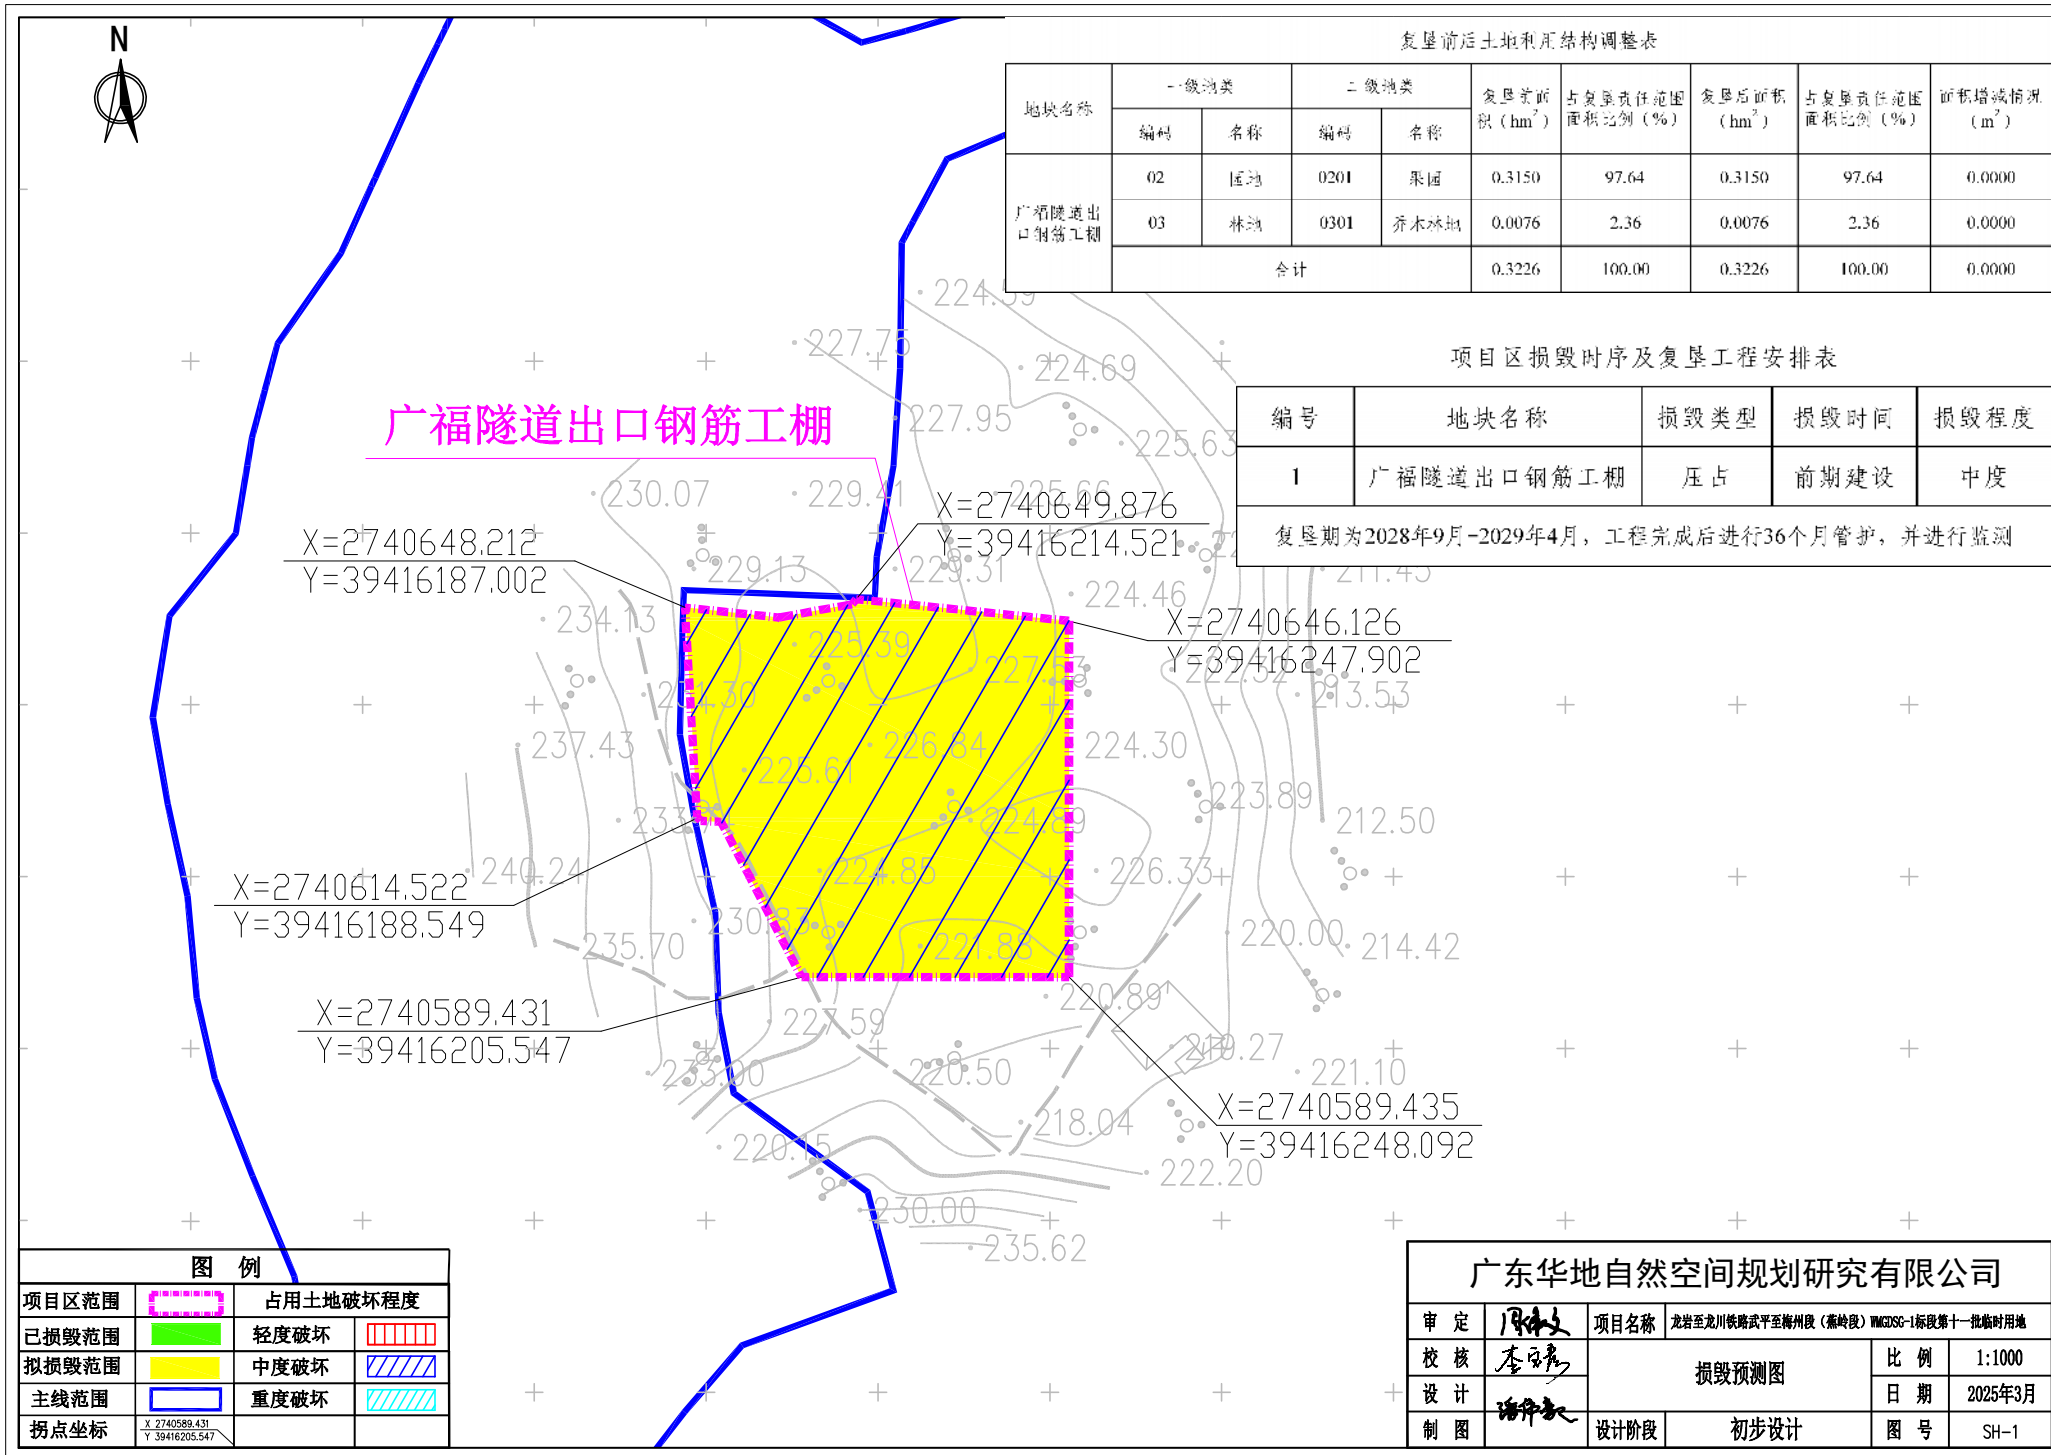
N

复垦前后土地利用结构调整表

| 地块名称 | 一级地类 编码 | 一级地类 名称 | 二级地类 编码 | 二级地类 名称 | 复垦前面积（$hm^2$） | 占复垦责任范围面积比例（%） | 复垦后面积（$hm^2$） | 占复垦责任范围面积比例（%） | 面积增减情况（$m^2$） |
|---|---|---|---|---|---|---|---|---|---|
| 广福隧道出口钢筋工棚 | 02 | 园地 | 0201 | 果园 | 0.3150 | 97.64 | 0.3150 | 97.64 | 0.0000 |
| | 03 | 林地 | 0301 | 乔木林地 | 0.0076 | 2.36 | 0.0076 | 2.36 | 0.0000 |
| | 合计 | | | | 0.3226 | 100.00 | 0.3226 | 100.00 | 0.0000 |

项目区损毁时序及复垦工程安排表

| 编号 | 地块名称 | 损毁类型 | 损毁时间 | 损毁程度 |
|---|---|---|---|---|
| 1 | 广福隧道出口钢筋工棚 | 压占 | 前期建设 | 中度 |
| 复垦期为2028年9月-2029年4月，工程完成后进行36个月管护，并进行监测 | | | | |

广福隧道出口钢筋工棚

224.59 227.75 224.69 227.95 225.63 230.07 229.41 225.66 229.13 229.31 224.46 211.45 234.13 225.39 227.52 222.52 213.53 234.30 237.43 225.61 226.84 224.30 223.89 233.39 224.89 212.50 240.24 224.85 226.33 235.70 230.83 221.88 220.00 214.42 220.89 227.59 219.27 233.00 220.50 221.10 218.04 220.15 222.20 230.00 235.62

X=2740649.876
Y=39416214.521
X=2740648.212
Y=39416187.002
X=2740646.126
Y=39416247.902
X=2740614.522
Y=39416188.549
X=2740589.431
Y=39416205.547
X=2740589.435
Y=39416248.092

图 例
| 项目区范围 | | 占用土地破坏程度 | |
|---|---|---|---|
| 已损毁范围 | | 轻度破坏 | |
| 拟损毁范围 | | 中度破坏 | |
| 主线范围 | | 重度破坏 | |
| 拐点坐标 | X 2740589.431 Y 39416205.547 | | |

广东华地自然空间规划研究有限公司
| 审 定 | 周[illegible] | 项目名称 | 龙岩至龙川铁路武平至梅州段（蕉岭段）WMGDSG-1标段第十一批临时用地 | | |
|---|---|---|---|---|---|
| 校 核 | 李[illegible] | 损毁预测图 | | 比 例 | 1:1000 |
| 设 计 | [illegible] | | | 日 期 | 2025年3月 |
| 制 图 | | 设计阶段 | 初步设计 | 图 号 | SH-1 |